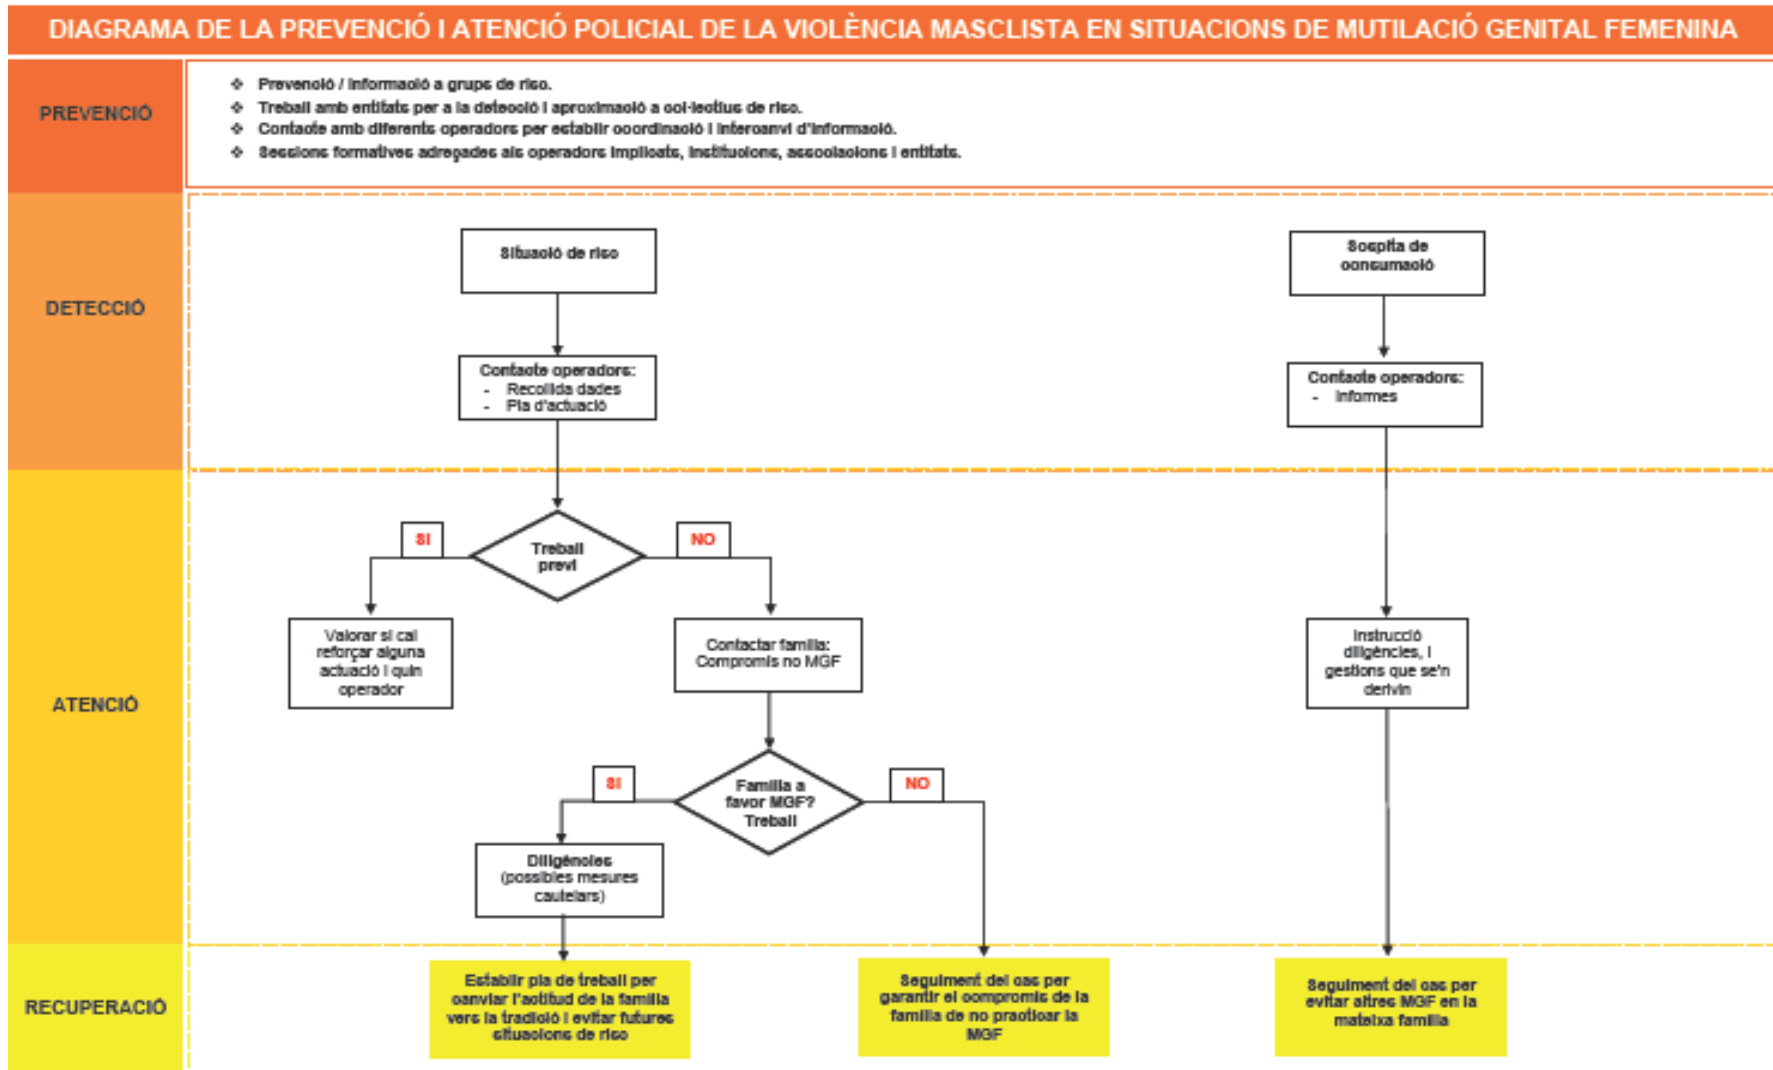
DIAGRAMA DE LA PREVENCIÓ I ATENCIÓ POLICIAL DE LA VIOLÈNCIA MASCLISTA EN SITUACIONS DE MUTILACIÓ GENITAL FEMENINA

PREVENCIÓ

- Prevenció / informació a grups de risc.
- Treball amb entitats per a la detecció i aproximació a col·lectius de risc.
- Contacte amb diferents operadors per establir coordinació i intercanvi d'informació.
- Sessions formatives adreçades als operadors implicats, institucions, associacions i entitats.

DETECCIÓ

Situació de risc

Contacte operadors:
- Recollida dades
- Pla d'actuació

Sospita de consumació

Contacte operadors:
- Informes

ATENCIÓ

SI

Treball previ

NO

Valorar si cal reforçar alguna actuació i quin operador

Contactar família: Compromís no MGF

SI

Família a favor MGF? Treball

NO

Diligències (possibles mesures cautelars)

Instrucció diligències, i gestions que se'n derivin

RECUPERACIÓ

Establir pla de treball per canviar l'actitud de la família vers la tradició i evitar futures situacions de risc

Seguiment del cas per garantir el compromís de la família de no practicar la MGF

Seguiment del cas per evitar altres MGF en la mateixa família